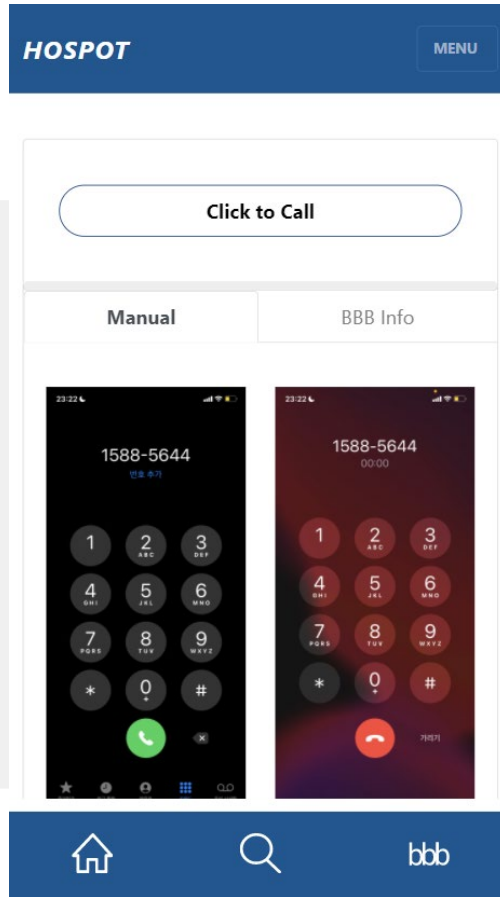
HOSPOT

MENU

Click to Call

Manual

BBB Info

23:22

1588-5644

번호 추가

1 2 ABC 3 DEF
4 GHI 5 JKL 6 MNO
7 PQRS 8 TUV 9 WXYZ
* 0 + #

23:22

1588-5644

00:00

1 2 ABC 3 DEF
4 GHI 5 JKL 6 MNO
7 PQRS 8 TUV 9 WXYZ
* 0 + #

가리기

bbb